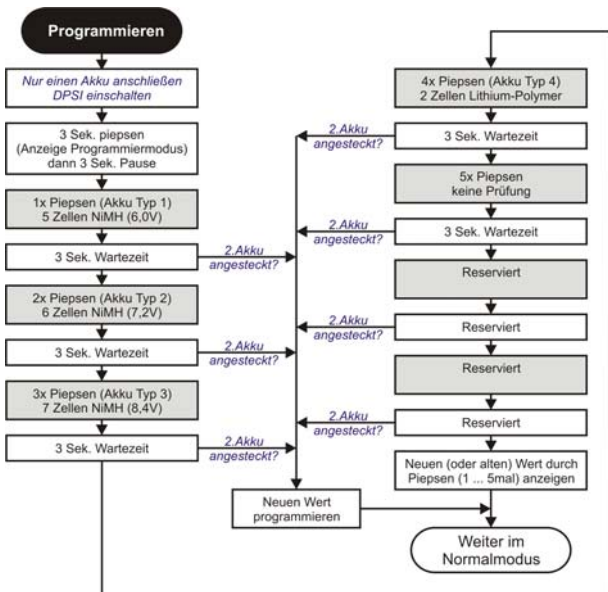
Programmieren

Nur einen Akku anschließen
DPSI einschalten

3 Sek. piepsen
(Anzeige Programmiermodus)
dann 3 Sek. Pause

1x Piepsen (Akku Typ 1)
5 Zellen NiMH (6,0V)

3 Sek. Wartezeit

2.Akku angesteckt?

2x Piepsen (Akku Typ 2)
6 Zellen NiMH (7,2V)

3 Sek. Wartezeit

2.Akku angesteckt?

3x Piepsen (Akku Typ 3)
7 Zellen NiMH (8,4V)

3 Sek. Wartezeit

2.Akku angesteckt?

4x Piepsen (Akku Typ 4)
2 Zellen Lithium-Polymer

2.Akku angesteckt?

3 Sek. Wartezeit

5x Piepsen
keine Prüfung

2.Akku angesteckt?

3 Sek. Wartezeit

Reserviert

2.Akku angesteckt?

Reserviert

Reserviert

2.Akku angesteckt?

Reserviert

Neuen (oder alten) Wert durch Piepsen (1 ... 5mal) anzeigen

Neuen Wert programmieren

Weiter im Normalmodus